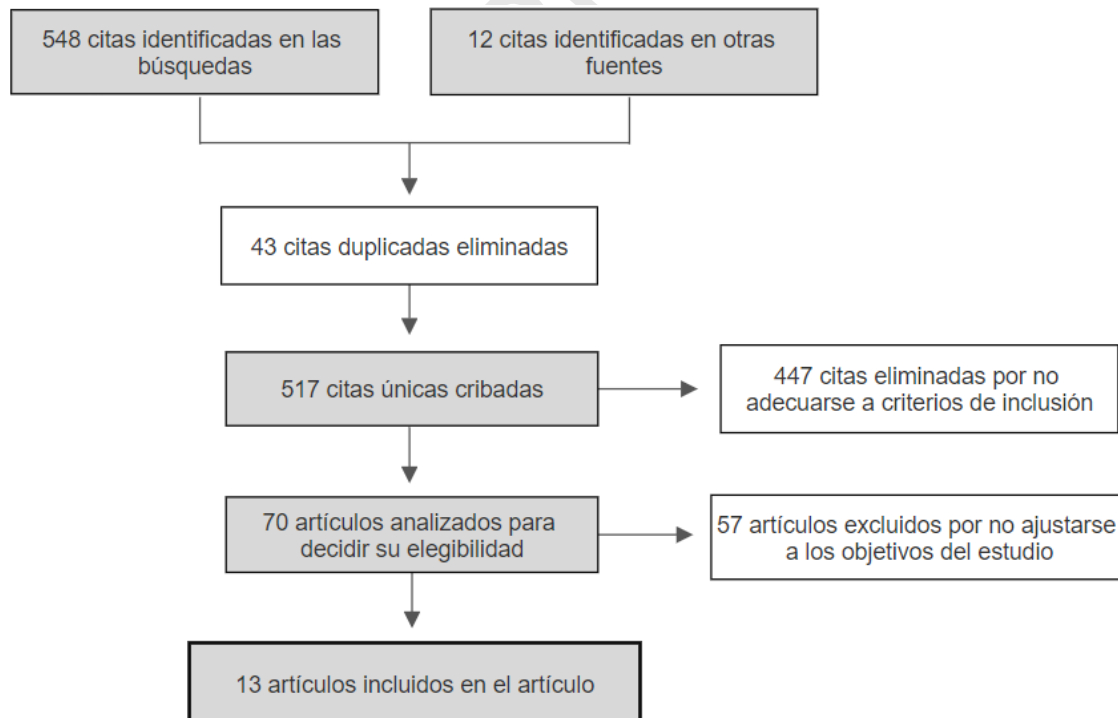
548 citas identificadas en las búsquedas

12 citas identificadas en otras fuentes

43 citas duplicadas eliminadas

517 citas únicas cribadas

447 citas eliminadas por no adecuarse a criterios de inclusión

70 artículos analizados para decidir su elegibilidad

57 artículos excluidos por no ajustarse a los objetivos del estudio

13 artículos incluidos en el artículo